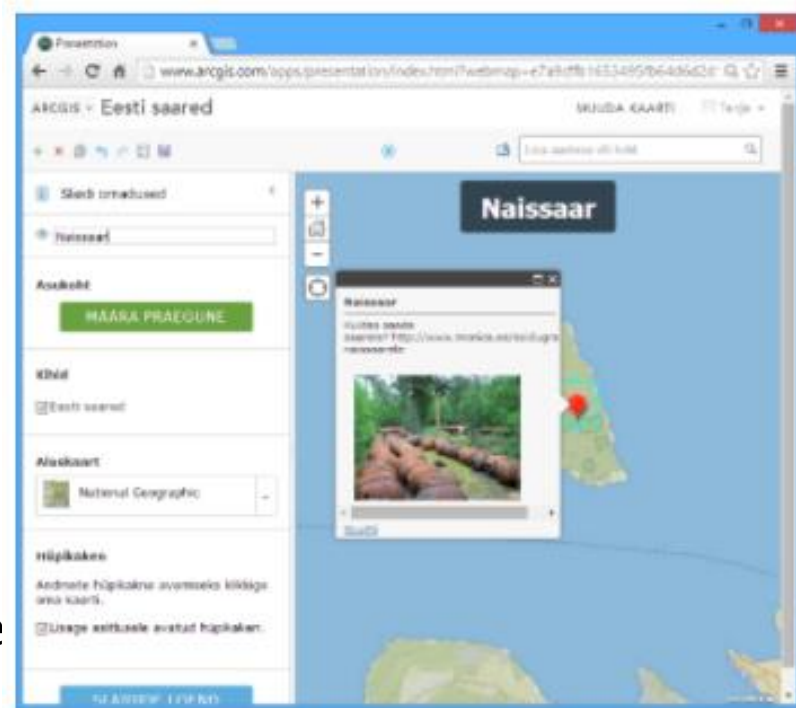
Presentation

www.arcgis.com/apps/presentation/index.html?webmap=e7a9cff61653495fb64d6d2d

ARCGIS ▾ Eesti saared

MUUDA KAARTI

Tere ▾

Otsi aadressi või kohta

Slaidi omadused

Naissaar

Asukoht

MÄÄRA PRAEGUNE

Kihid

Eesti saared

Aluskaart

National Geographic

Hüpikaken

Andmete hüpikakna avamiseks klõpsa oma kaarti.

Lisage esitlusele avatud hüpikaken

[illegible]

Naissaar

Naissaar

Kuidas saada saarele? http://www.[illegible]

Suumi

+

−